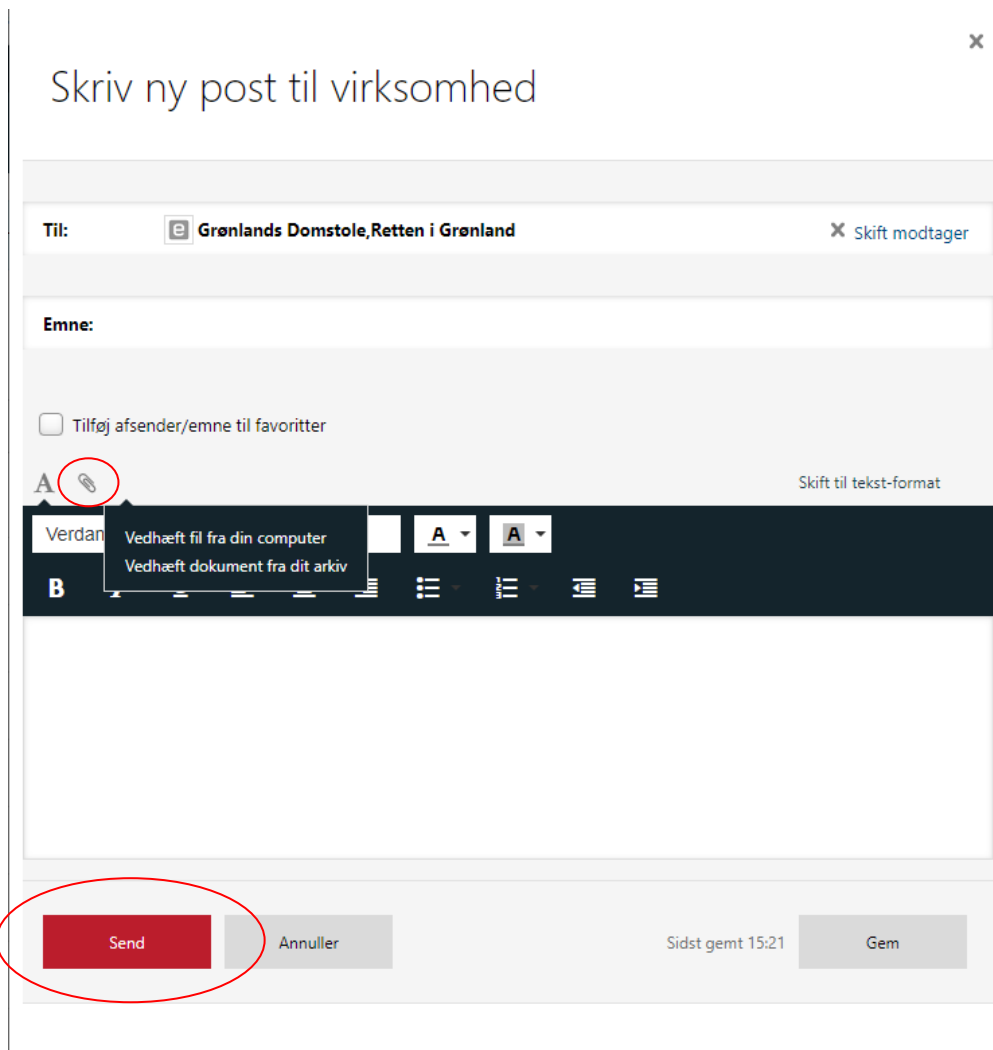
×

Skriv ny post til virksomhed

Til: Grønlands Domstole,Retten i Grønland

× Skift modtager

Emne:

Tilføj afsender/emne til favoritter

A

Skift til tekst-format

Verdan

Vedhæft fil fra din computer
Vedhæft dokument fra dit arkiv

A A

B

Send

Annuller

Sidst gemt 15:21

Gem